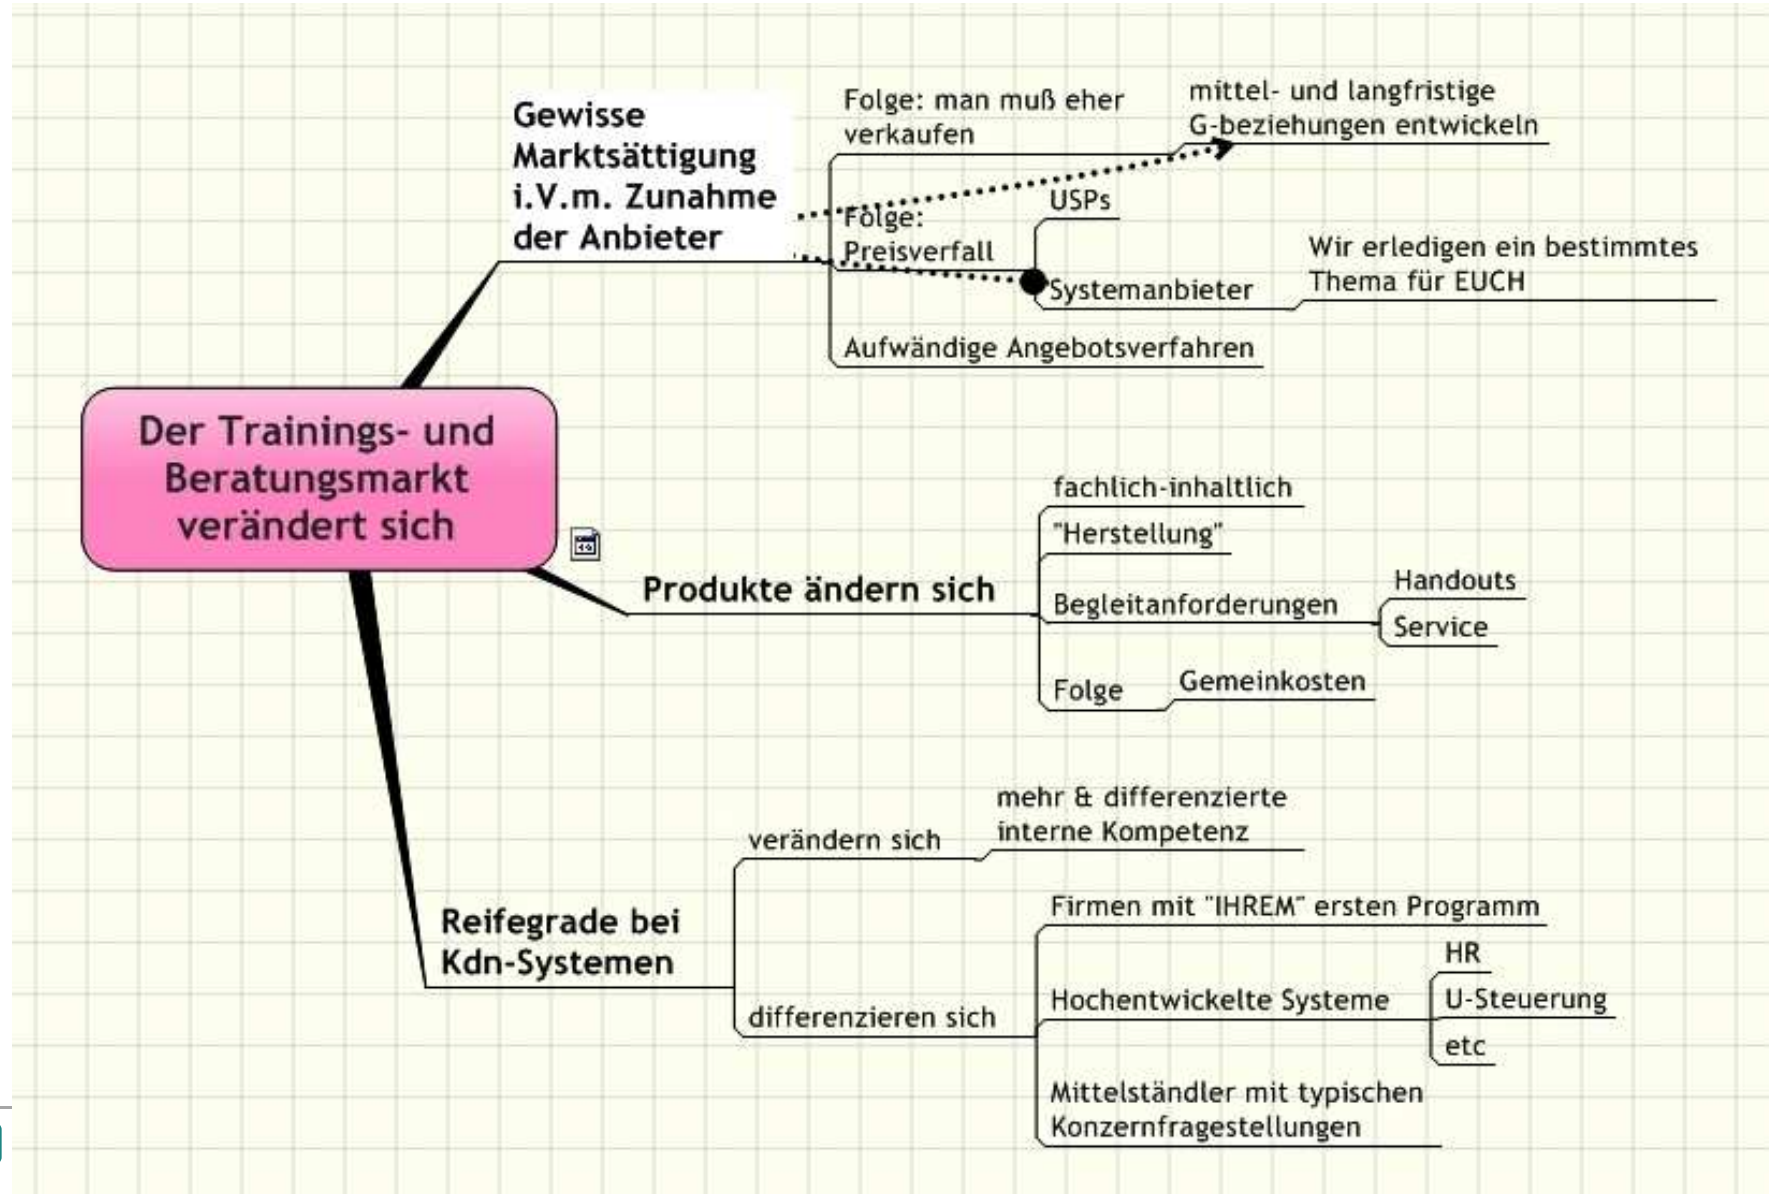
Der Trainings- und Beratungsmarkt verändert sich

Gewisse Marktsättigung i.V.m. Zunahme der Anbieter

Folge: man muß eher verkaufen

mittel- und langfristige G-beziehungen entwickeln

Folge: Preisverfall

USPs

Systemanbieter

Wir erledigen ein bestimmtes Thema für EUCH

Aufwändige Angebotsverfahren

Produkte ändern sich

fachlich-inhaltlich

"Herstellung"

Begleitanforderungen

Handouts

Service

Folge

Gemeinkosten

Reifegrade bei Kdn-Systemen

verändern sich

mehr & differenzierte interne Kompetenz

differenzieren sich

Firmen mit "IHREM" ersten Programm

Hochentwickelte Systeme

HR

U-Steuerung

etc

Mittelständler mit typischen Konzernfragestellungen